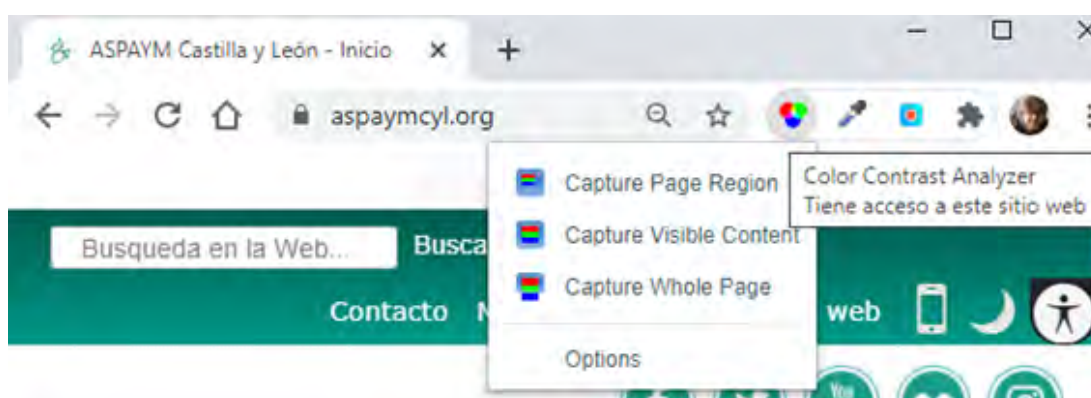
ASPAYM Castilla y León - Inicio ×

aspaymcyl.org

Capture Page Region
Capture Visible Content
Capture Whole Page
Options

Color Contrast Analyzer
Tiene acceso a este sitio web

Busqueda en la Web...
Busca

Contacto N

web